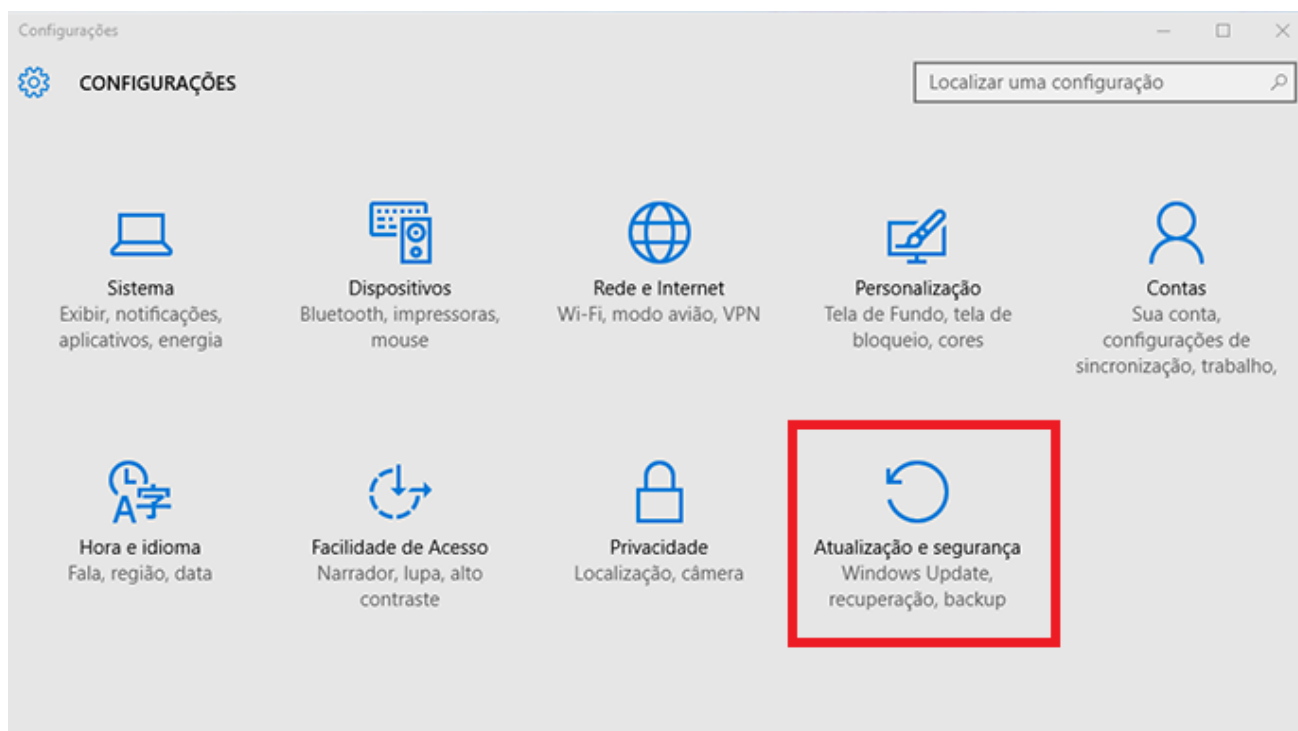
Configurações

CONFIGURAÇÕES

Localizar uma configuração

Sistema
Exibir, notificações, aplicativos, energia

Dispositivos
Bluetooth, impressoras, mouse

Rede e Internet
Wi-Fi, modo avião, VPN

Personalização
Tela de Fundo, tela de bloqueio, cores

Contas
Sua conta, configurações de sincronização, trabalho,

Hora e idioma
Fala, região, data

Facilidade de Acesso
Narrador, lupa, alto contraste

Privacidade
Localização, câmera

Atualização e segurança
Windows Update, recuperação, backup